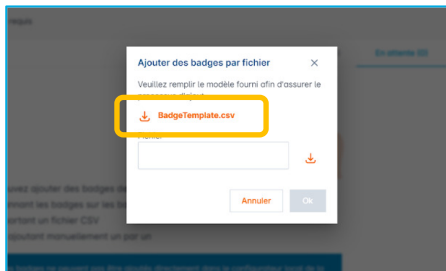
Ajouter des badges par fichier

×

Veuillez remplir le modèle fourni afin d'assurer le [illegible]

BadgeTemplate.csv

Fichier

Annuler

Ok

rtiques

En attente (0)

uvez ajouter des badges de
mment les badges sur les ba
ortant un fichier CSV
joutant manuellement un par un

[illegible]